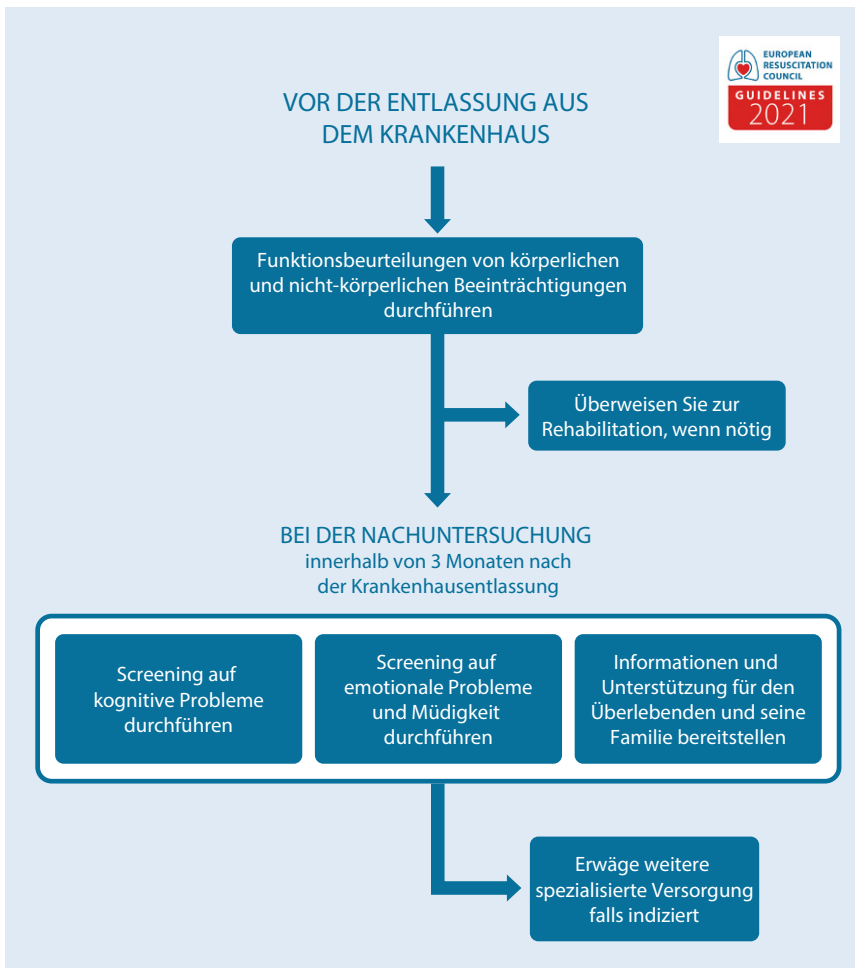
EUROPEAN RESUSCITATION COUNCIL
GUIDELINES 2021

VOR DER ENTLASSUNG AUS DEM KRANKENHAUS

Funktionsbeurteilungen von körperlichen und nicht-körperlichen Beeinträchtigungen durchführen

Überweisen Sie zur Rehabilitation, wenn nötig

BEI DER NACHUNTERSUCHUNG
innerhalb von 3 Monaten nach der Krankenhausentlassung

Screening auf kognitive Probleme durchführen

Screening auf emotionale Probleme und Müdigkeit durchführen

Informationen und Unterstützung für den Überlebenden und seine Familie bereitstellen

Erwäge weitere spezialisierte Versorgung falls indiziert